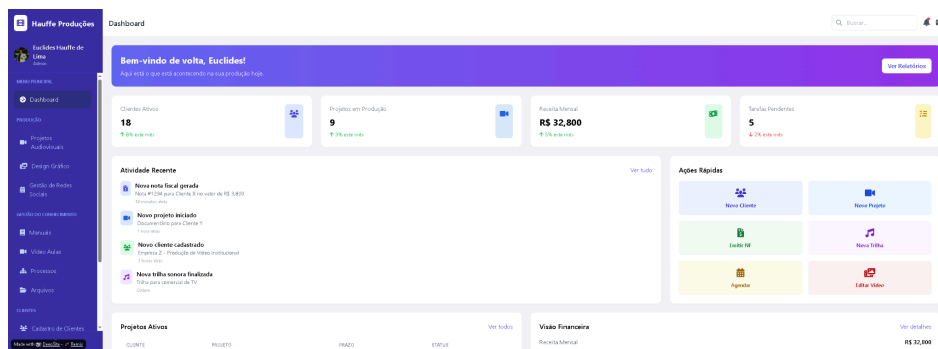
Hauffe Produções

Euclides Hauffe de Lima
Admin

MENU PRINCIPAL
Dashboard

PRODUÇÃO
Projetos Audiovisuais
Design Gráfico
Gestão de Redes Sociais

GESTÃO DO CONHECIMENTO
Manuais
Vídeo Aulas
Processos
Arquivos

CLIENTES
Cadastro de Clientes

Made with DeepSite - Remix

Dashboard

Buscar...

Bem-vindo de volta, Euclides!
Aqui está o que está acontecendo na sua produção hoje.

Ver Relatórios

Clientes Ativos
18
↑ 6% este mês

Projetos em Produção
9
↑ 3% este mês

Receita Mensal
R$ 32,800
↑ 5% este mês

Tarefas Pendentes
5
↓ 2% este mês

Atividade Recente
Ver tudo

Nova nota fiscal gerada
Nota #1234 para Cliente X no valor de R$ 3,800
10 minutos atrás

Novo projeto iniciado
Documentário para Cliente Y
1 hora atrás

Novo cliente cadastrado
Empresa Z - Produção de Vídeo Institucional
3 horas atrás

Nova trilha sonora finalizada
Trilha para comercial de TV
Ontem

Ações Rápidas
Novo Cliente
Novo Projeto
Emitir NF
Nova Trilha
Agendar
Editar Vídeo

Projetos Ativos
Ver todos
CLIENTE PROJETO PRAZO STATUS

Visão Financeira
Ver detalhes
Receita Mensal R$ 32,800